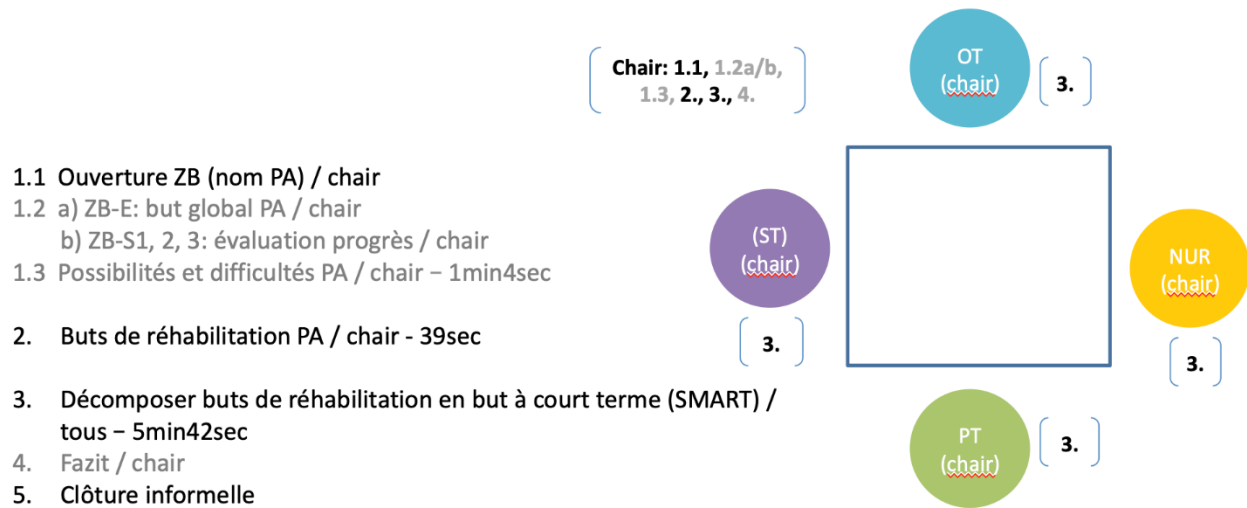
Chair: 1.1, 1.2a/b, 1.3, 2., 3., 4.

OT
(chair)

3.

1.1 Ouverture ZB (nom PA) / chair
1.2 a) ZB-E: but global PA / chair
b) ZB-S1, 2, 3: évaluation progrès / chair
1.3 Possibilités et difficultés PA / chair − 1min4sec

2. Buts de réhabilitation PA / chair - 39sec

3. Décomposer buts de réhabilitation en but à court terme (SMART) / tous − 5min42sec
4. Fazit / chair
5. Clôture informelle

(ST)
(chair)

3.

NUR
(chair)

3.

PT
(chair)

3.